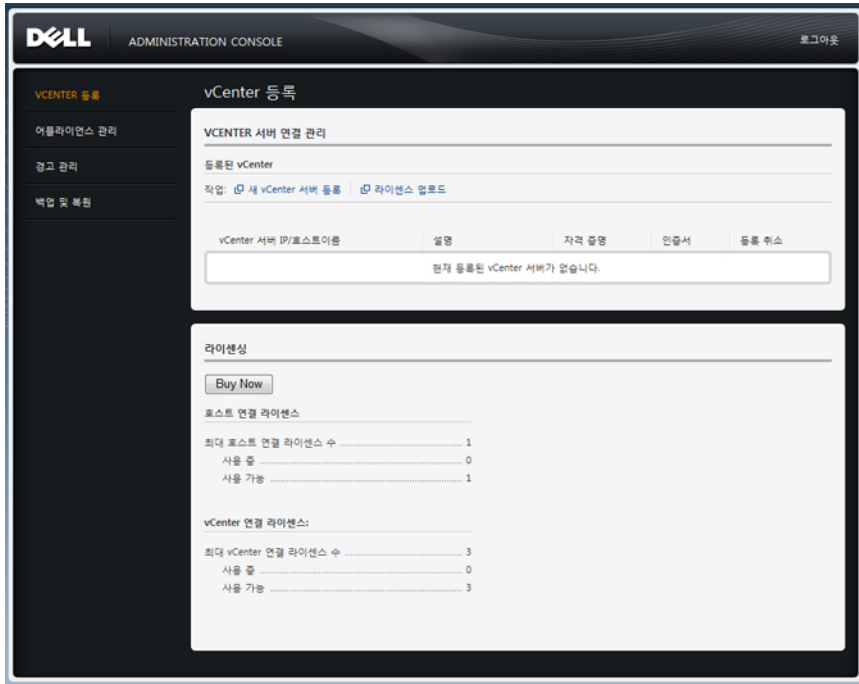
DELL ADMINISTRATION CONSOLE

로그아웃

VCENTER 등록

어플라이언스 관리

경고 관리

백업 및 복원

vCenter 등록

VCENTER 서버 연결 관리

등록된 vCenter

작업: 새 vCenter 서버 등록 | 라이센스 업로드

| vCenter 서버 IP/호스트이름 | 설명 | 자격 증명 | 인증서 | 등록 취소 |
|---|---|---|---|---|
| 현재 등록된 vCenter 서버가 없습니다. | | | | |

라이센싱

Buy Now

호스트 연결 라이센스

최대 호스트 연결 라이센스 수 ........................ 1
사용 중 ........................ 0
사용 가능 ........................ 1

vCenter 연결 라이센스:

최대 vCenter 연결 라이센스 수 ........................ 3
사용 중 ........................ 0
사용 가능 ........................ 3